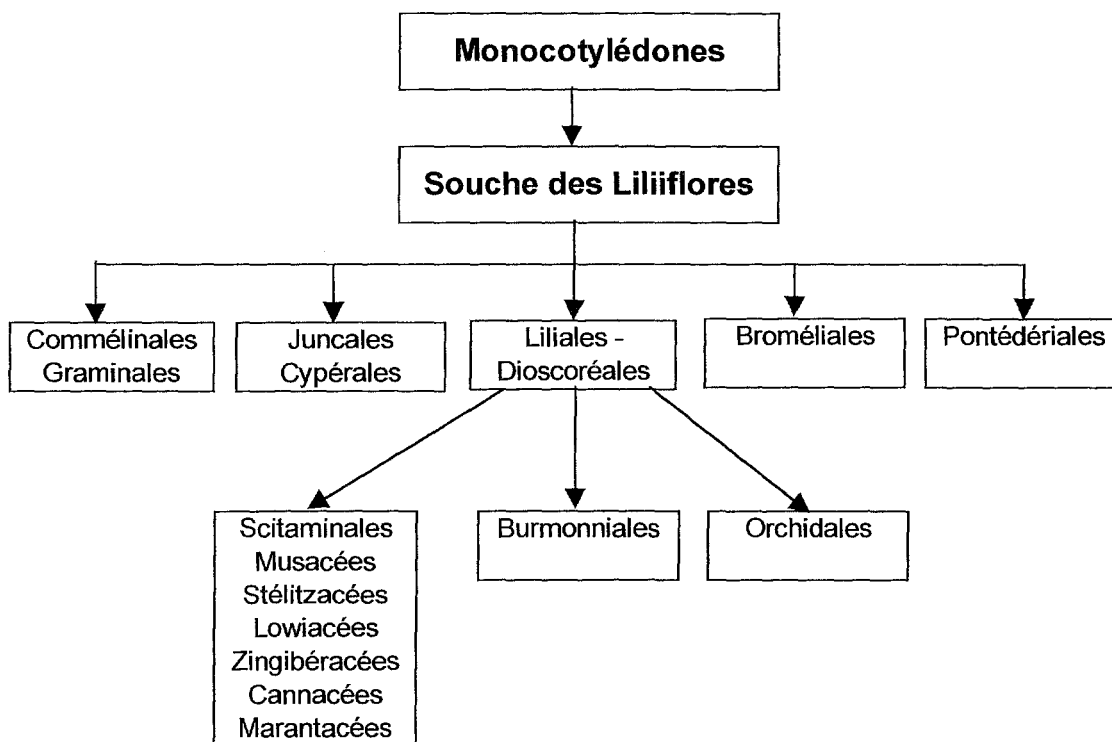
Monocotylédones

Souche des Liliiflores

Commélinales
Graminales

Juncales
Cypérales

Liliales -
Dioscoréales

Broméliales

Pontédériales

Scitaminales
Musacées
Stélitzacées
Lowiacées
Zingibéracées
Cannacées
Marantacées

Burmonniales

Orchidales